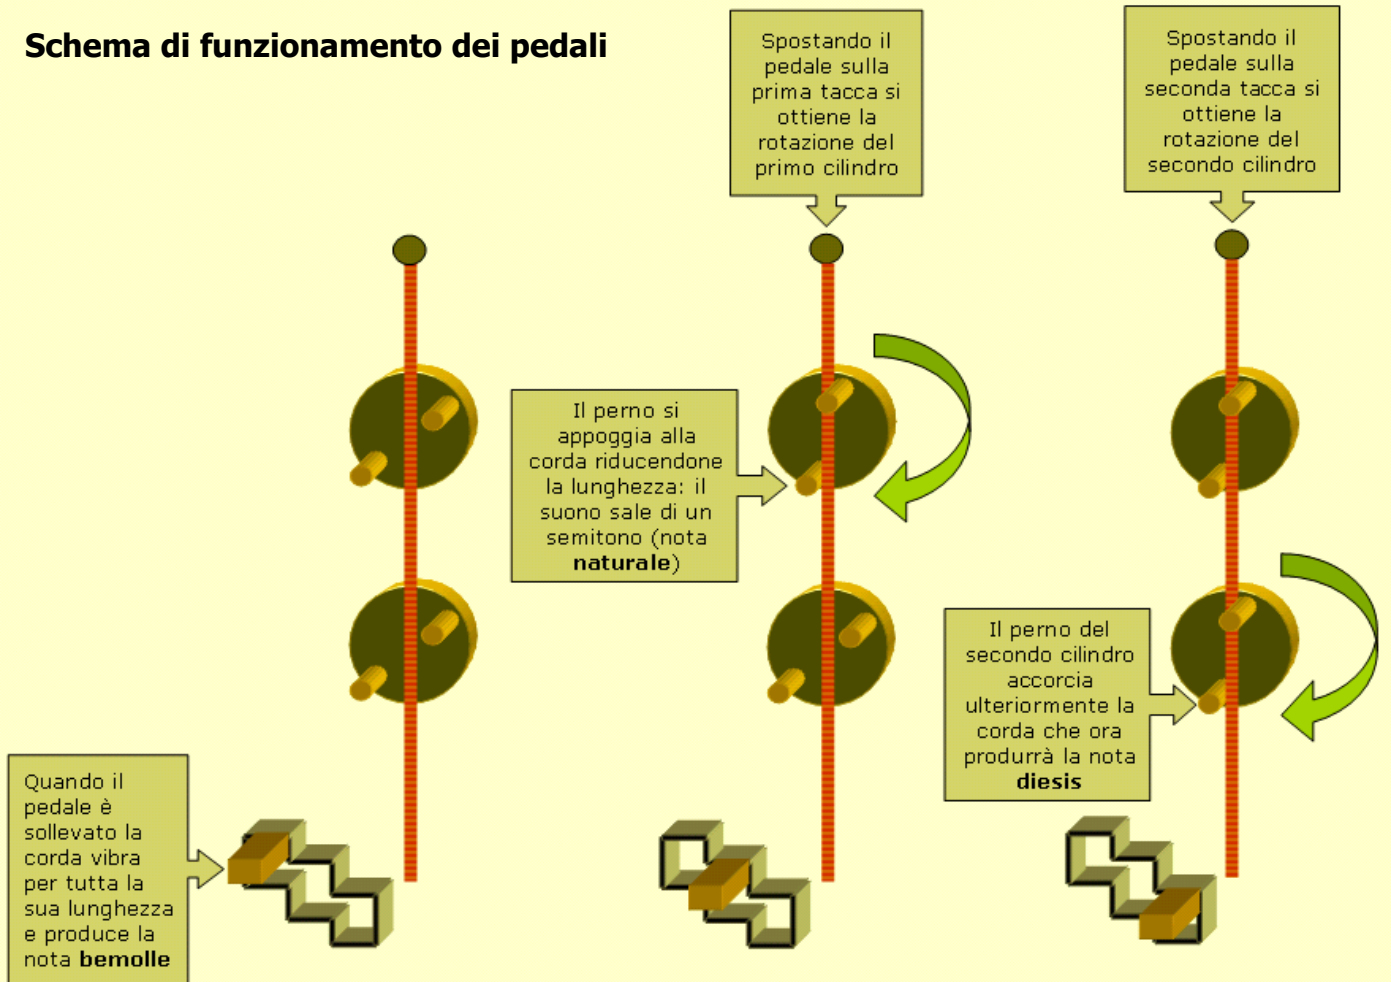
Schema di funzionamento dei pedali

Spostando il pedale sulla prima tacca si ottiene la rotazione del primo cilindro

Spostando il pedale sulla seconda tacca si ottiene la rotazione del secondo cilindro

Il perno si appoggia alla corda riducendone la lunghezza: il suono sale di un semitono (nota **naturale**)

Il perno del secondo cilindro accorcia ulteriormente la corda che ora produrrà la nota **diesis**

Quando il pedale è sollevato la corda vibra per tutta la sua lunghezza e produce la nota **bemolle**